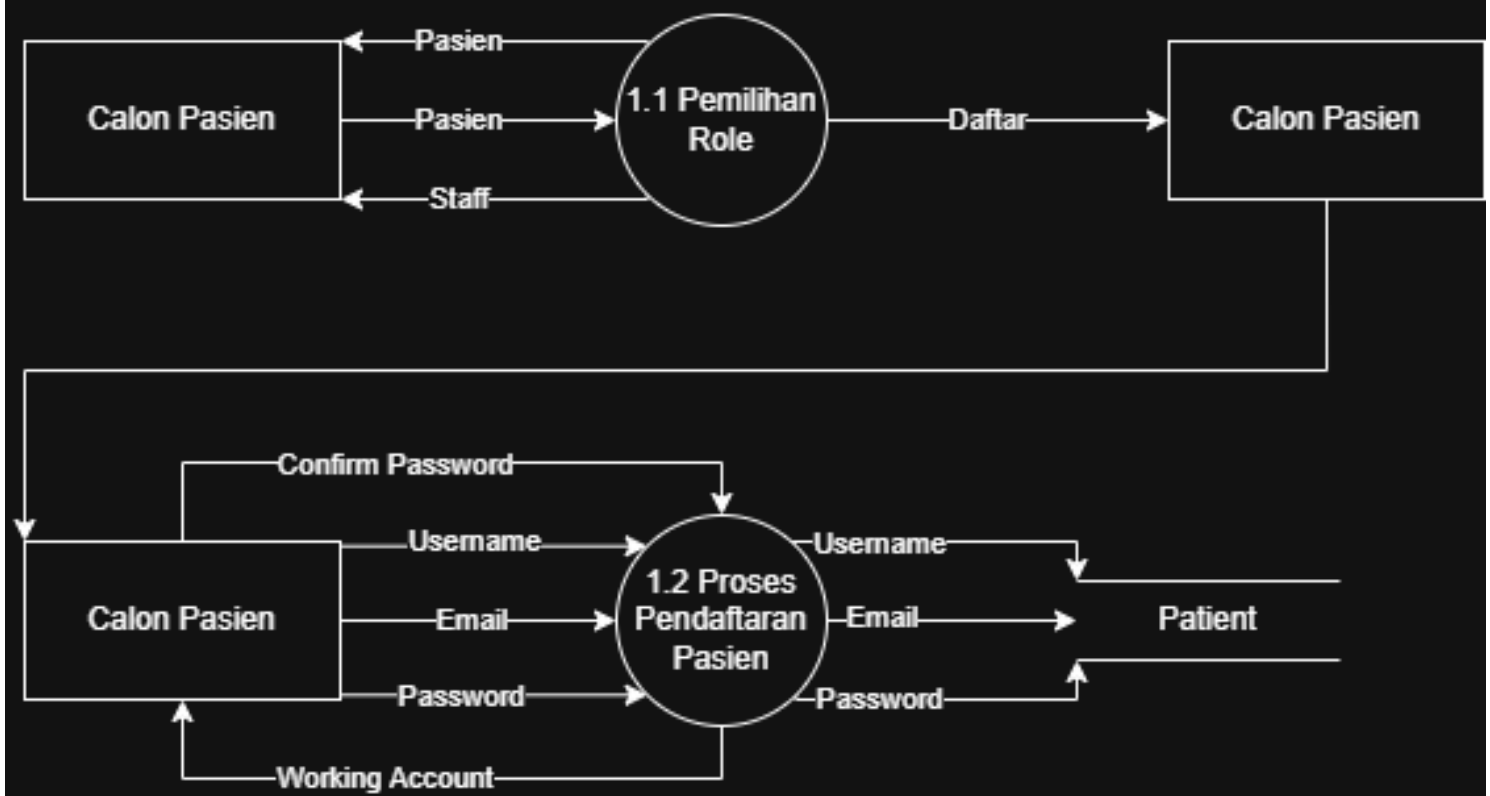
Calon Pasien

Pasien

Pasien

Staff

1.1 Pemilihan Role

Daftar

Calon Pasien

Confirm Password

Calon Pasien

Username

Email

Password

1.2 Proses Pendaftaran Pasien

Username

Email

Password

Patient

Working Account